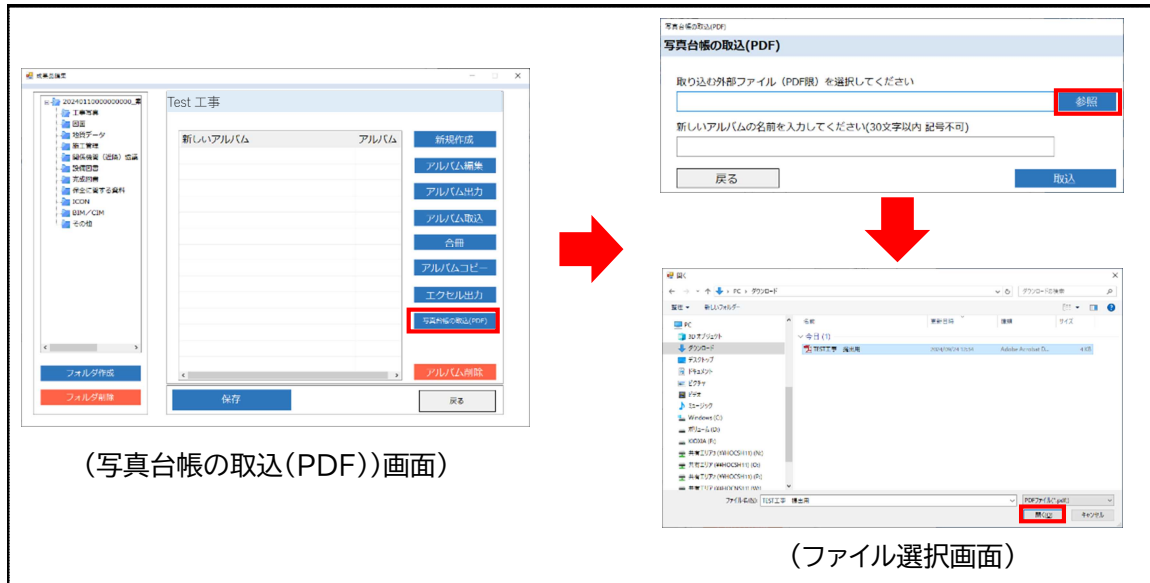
成果品編集

20240110000000000_工事写真
工事写真
図面
地質データ
施工管理
関係機関（協議）協議
設計図書
完成図書
保全に資する資料
ICON
BIM／CIM
その他

Test 工事

新しいアルバム
アルバム

新規作成
アルバム編集
アルバム出力
アルバム取込
合冊
アルバムコピー
エクセル出力
写真台帳の取込(PDF)
アルバム削除

フォルダ作成
フォルダ削除
保存
戻る

（写真台帳の取込（PDF））画面）

写真台帳の取込(PDF)
写真台帳の取込(PDF)
取り込む外部ファイル（PDF限）を選択してください
参照
新しいアルバムの名前を入力してください(30文字以内 記号不可)
戻る
取込

開く
← → ↑ PC › ダウンロード
ダウンロードの検索
整理 ▾ 新しいフォルダー
PC
3D オブジェクト
ダウンロード
デスクトップ
ドキュメント
ピクチャ
ビデオ
ミュージック
Windows (C:)
ボリューム (D:)
KIOXIA (E:)
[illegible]
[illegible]
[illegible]
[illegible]
名前
更新日時
種類
サイズ
今日 (1)
TEST工事 提出用
2024/01/24 13:54
Adobe Acrobat D...
4 KB
ファイル名(N): TEST工事 提出用
PDFファイル(*.pdf)
開く(O)
キャンセル

（ファイル選択画面）